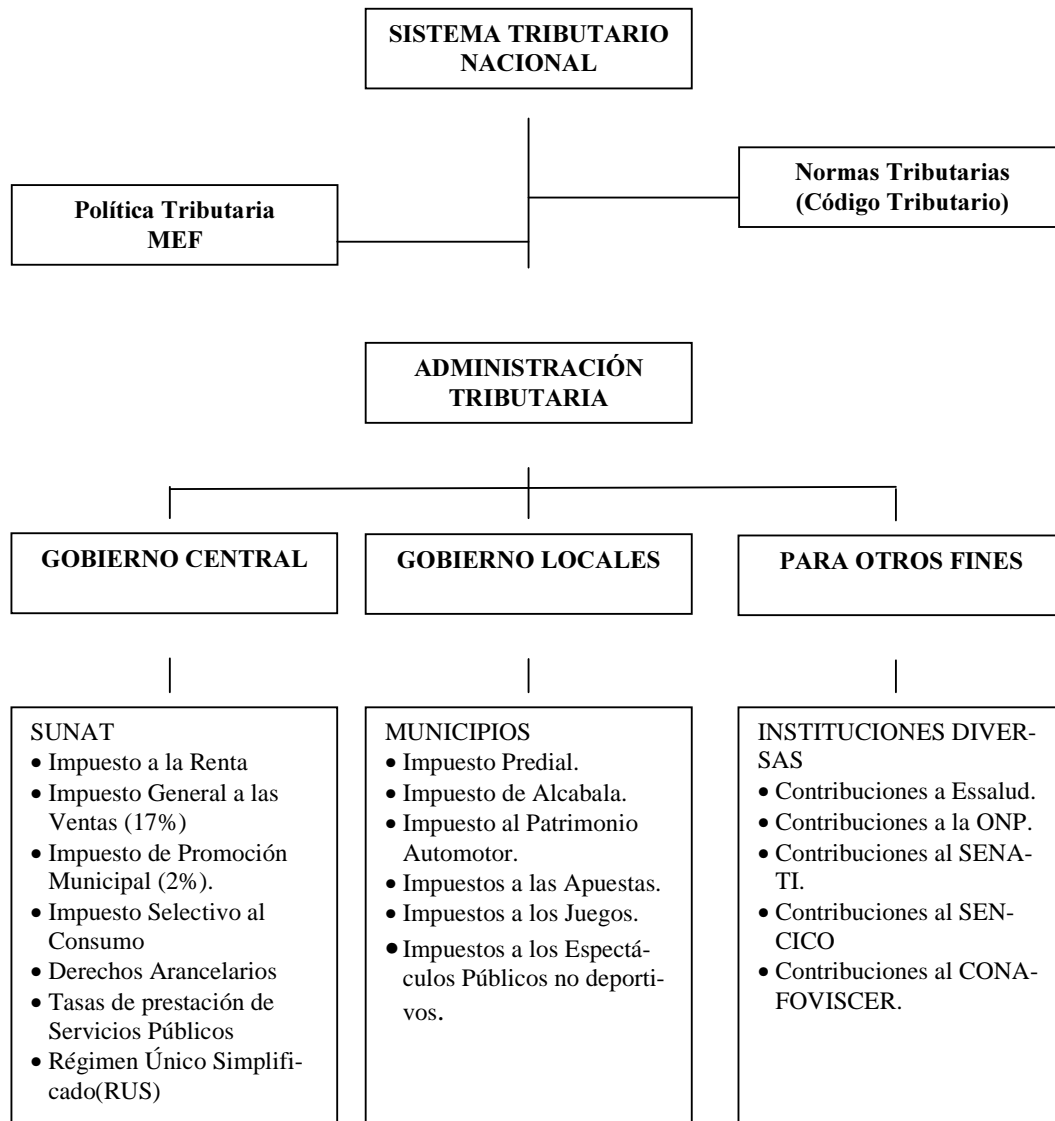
SISTEMA TRIBUTARIO NACIONAL

Política Tributaria MEF

Normas Tributarias (Código Tributario)

ADMINISTRACIÓN TRIBUTARIA

GOBIERNO CENTRAL

GOBIERNO LOCALES

PARA OTROS FINES

SUNAT
- Impuesto a la Renta
- Impuesto General a las Ventas (17%)
- Impuesto de Promoción Municipal (2%).
- Impuesto Selectivo al Consumo
- Derechos Arancelarios
- Tasas de prestación de Servicios Públicos
- Régimen Único Simplificado(RUS)

MUNICIPIOS
- Impuesto Predial.
- Impuesto de Alcabala.
- Impuesto al Patrimonio Automotor.
- Impuestos a las Apuestas.
- Impuestos a los Juegos.
- Impuestos a los Espectáculos Públicos no deportivos.

INSTITUCIONES DIVERSAS
- Contribuciones a Essalud.
- Contribuciones a la ONP.
- Contribuciones al SENATI.
- Contribuciones al SENCICO
- Contribuciones al CONAFOVISCER.